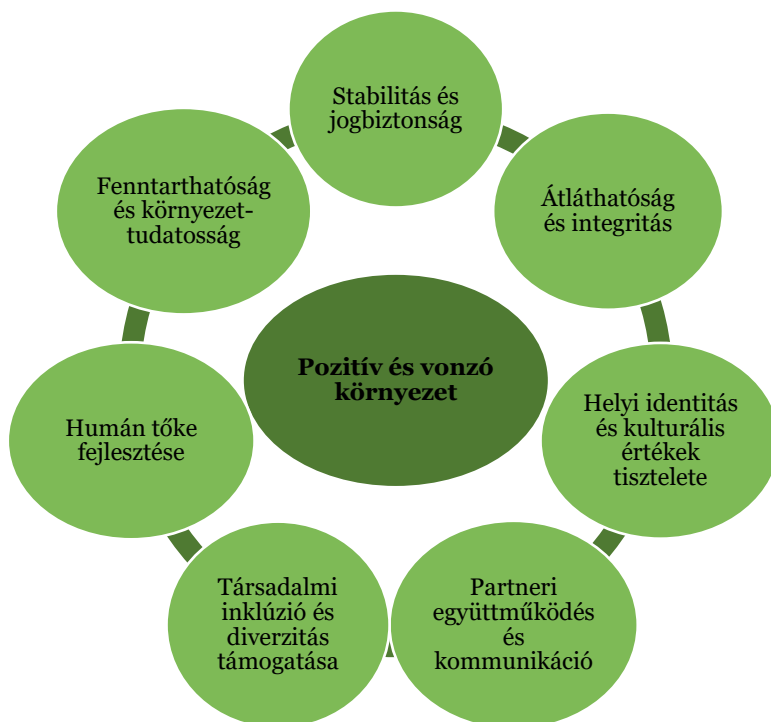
Stabilitás és jogbiztonság

Átláthatóság és integritás

Helyi identitás és kulturális értékek tisztelete

Partneri együttműködés és kommunikáció

Társadalmi inklúzió és diverzitás támogatása

Humán tőke fejlesztése

Fenntarthatóság és környezet-tudatosság

Pozitív és vonzó környezet